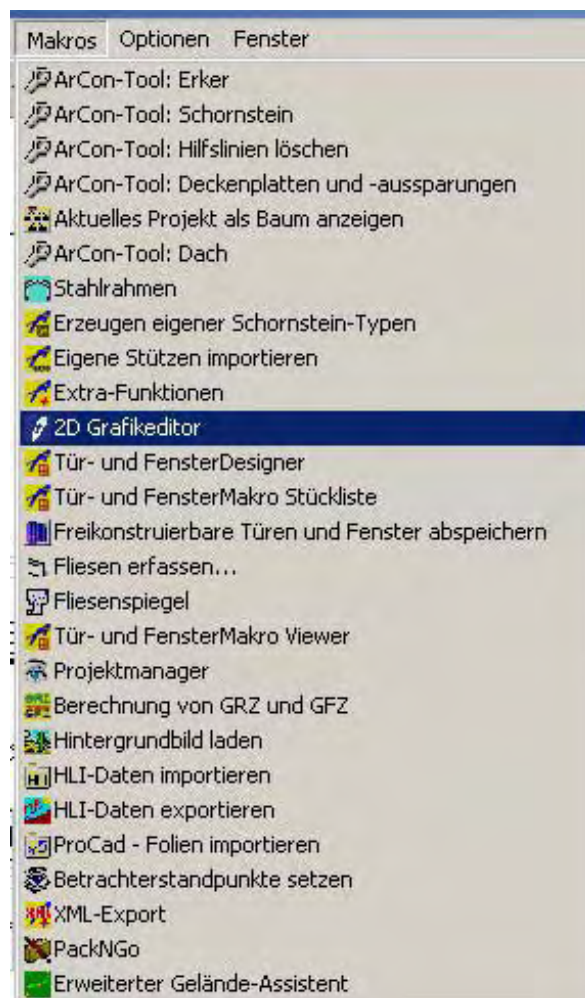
Makros Optionen Fenster

ArCon-Tool: Erker
ArCon-Tool: Schornstein
ArCon-Tool: Hilfslinien löschen
ArCon-Tool: Deckenplatten und -aussparungen
Aktuelles Projekt als Baum anzeigen
ArCon-Tool: Dach
Stahlrahmen
Erzeugen eigener Schornstein-Typen
Eigene Stützen importieren
Extra-Funktionen
2D Grafikeditor
Tür- und FensterDesigner
Tür- und FensterMakro Stückliste
Freikonstruierbare Türen und Fenster abspeichern
Fliesen erfassen...
Fliesenspiegel
Tür- und FensterMakro Viewer
Projektmanager
Berechnung von GRZ und GFZ
Hintergrundbild laden
HLI-Daten importieren
HLI-Daten exportieren
ProCad - Folien importieren
Betrachterstandpunkte setzen
XML-Export
PackNGo
Erweiterter Gelände-Assistent